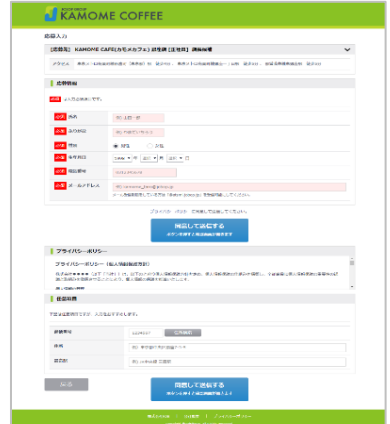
KAMOME COFFEE

応募入力

[正社員] KAMOME CAFE(カモメカフェ) 店長候補 [正社員] 募集概要

応募情報

必須 氏名

必須 ふりがな

必須 性別 男性 女性

必須 生年月日

必須 電話番号

必須 メールアドレス

同意して送信する

プライバシーポリシー

プライバシーポリシー

住所

同意して送信する

戻る